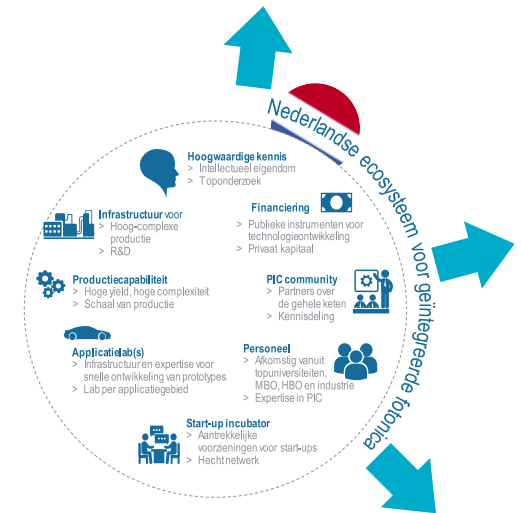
Nederlandse ecosysteem voor geïntegreerde fotonica

Hoogwaardige kennis
> Intellectueel eigendom
> Toponderzoek

Infrastructuur voor
> Hoog-complexe productie
> R&D

Financiering
> Publieke instrumenten voor technologieontwikkeling
> Privaat kapitaal

Productiecapabiliteit
> Hoge yield, hoge complexiteit
> Schaal van productie

PIC community
> Partners over de gehele keten
> Kennisdeling

Applicatielab(s)
> Infrastructuur en expertise voor snelle ontwikkeling van prototypes
> Lab per applicatiegebied

Personeel
> Afkomstig vanuit topuniversiteiten, MBO, HBO en industrie
> Expertise in PIC

Start-up incubator
> Aantrekkelijke voorzieningen voor start-ups
> Hecht netwerk